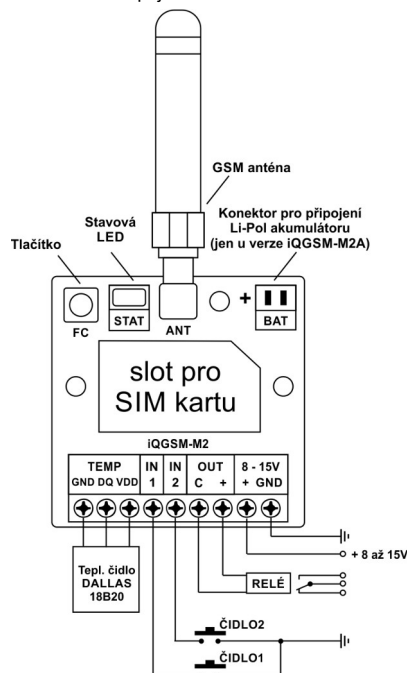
GSM anténa

Stavová LED

Konektor pro připojení Li-Pol akumulátoru (jen u verze iQGSM-M2A)

Tlačítko

FC

STAT

ANT

+

BAT

slot pro SIM kartu

iQGSM-M2

| TEMP GND DQ VDD | IN 1 | IN 2 | OUT C + | 8 - 15V + GND |
|---|---|---|---|---|

+ 8 až 15V

Tepl. čidlo DALLAS 18B20

RELÉ

ČIDLO2

ČIDLO1